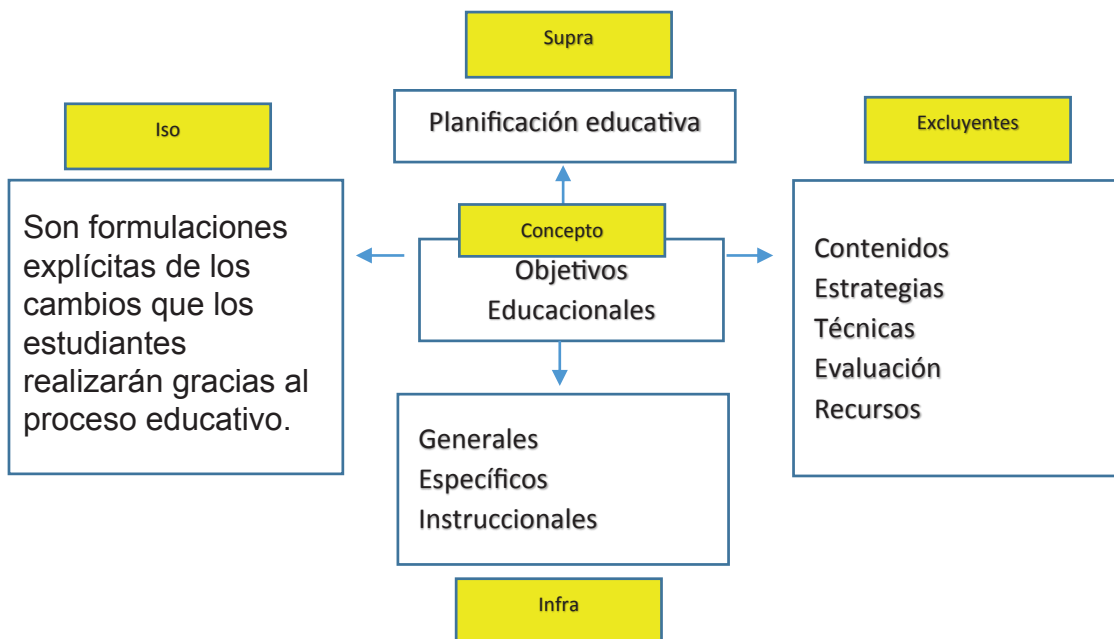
Supra

Planificación educativa

Iso

Son formulaciones explícitas de los cambios que los estudiantes realizarán gracias al proceso educativo.

Concepto

Objetivos Educacionales

Excluyentes

Contenidos
Estrategias
Técnicas
Evaluación
Recursos

Generales
Específicos
Instruccionales

Infra